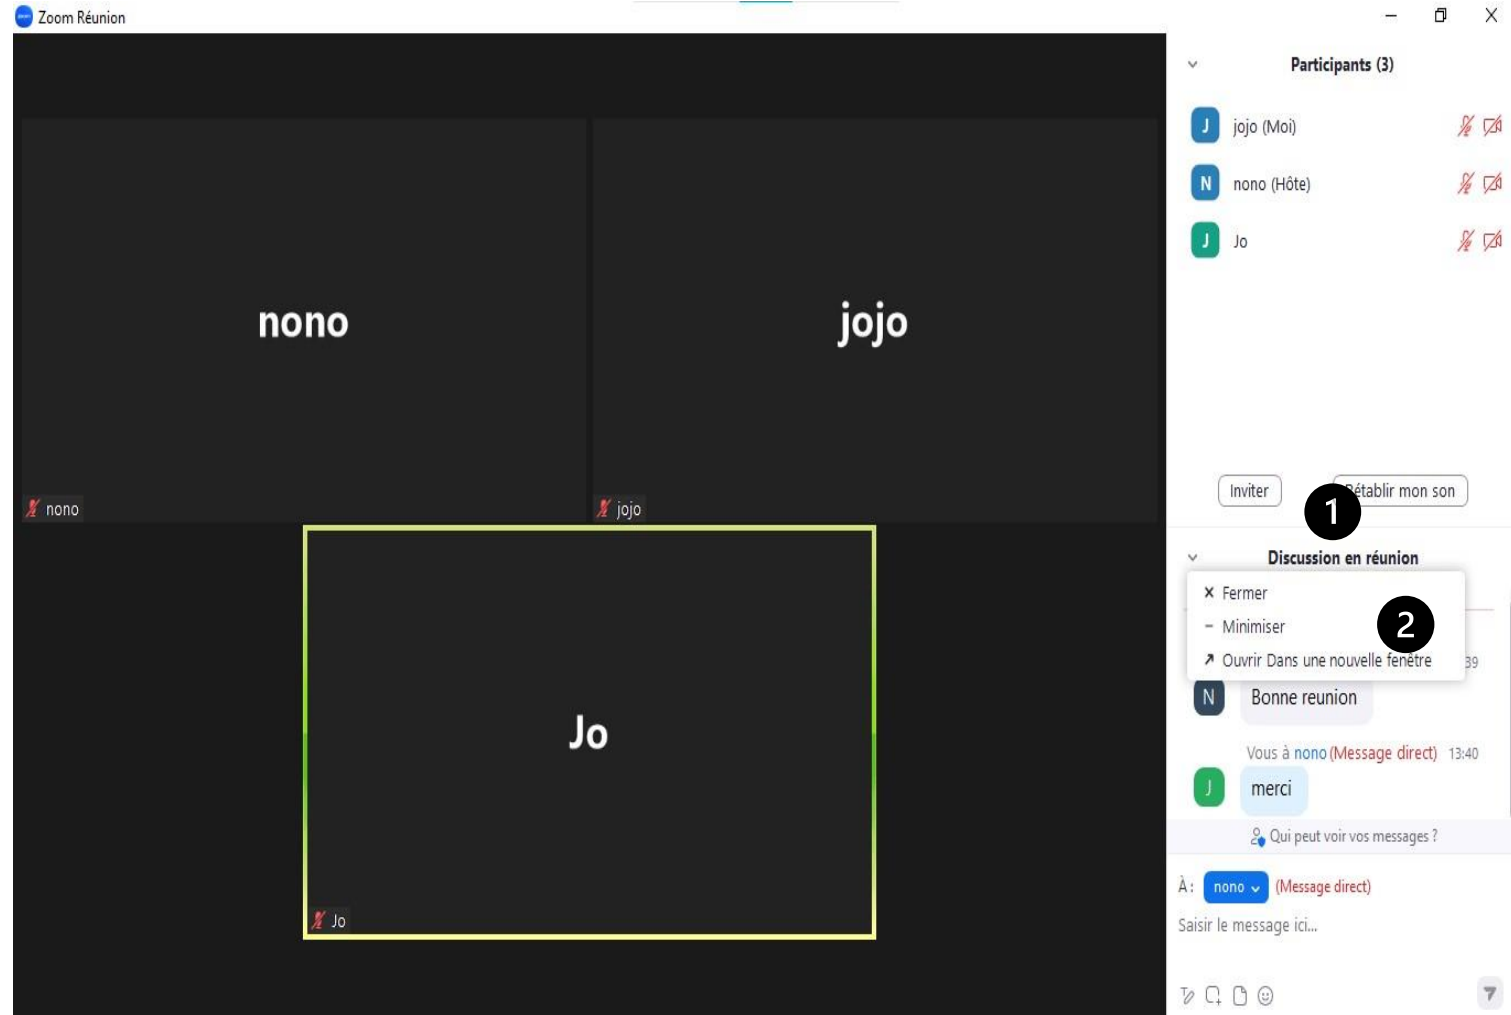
Zoom Réunion

nono

jojo

nono

jojo

Jo

Jo

Participants (3)

J jojo (Moi)

N nono (Hôte)

J Jo

Inviter

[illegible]établir mon son

1

Discussion en réunion

× Fermer

− Minimiser

↗ Ouvrir Dans une nouvelle fenêtre

2

39

N Bonne reunion

Vous à nono (Message direct) 13:40

J merci

Qui peut voir vos messages ?

À : nono (Message direct)

Saisir le message ici...